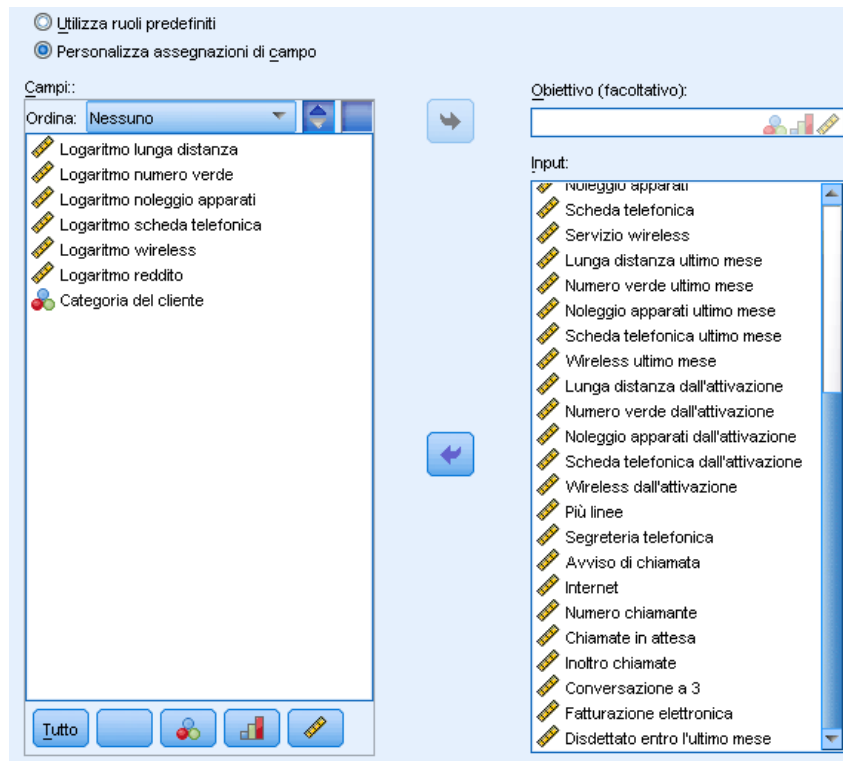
Utilizza ruoli predefiniti
Personalizza assegnazioni di campo

Campi::
Ordina: Nessuno
Logaritmo lunga distanza
Logaritmo numero verde
Logaritmo noleggio apparati
Logaritmo scheda telefonica
Logaritmo wireless
Logaritmo reddito
Categoria del cliente

Tutto

Obiettivo (facoltativo):

Input:
Noleggio apparati
Scheda telefonica
Servizio wireless
Lunga distanza ultimo mese
Numero verde ultimo mese
Noleggio apparati ultimo mese
Scheda telefonica ultimo mese
Wireless ultimo mese
Lunga distanza dall'attivazione
Numero verde dall'attivazione
Noleggio apparati dall'attivazione
Scheda telefonica dall'attivazione
Wireless dall'attivazione
Più linee
Segreteria telefonica
Avviso di chiamata
Internet
Numero chiamante
Chiamate in attesa
Inoltro chiamate
Conversazione a 3
Fatturazione elettronica
Disdettato entro l'ultimo mese